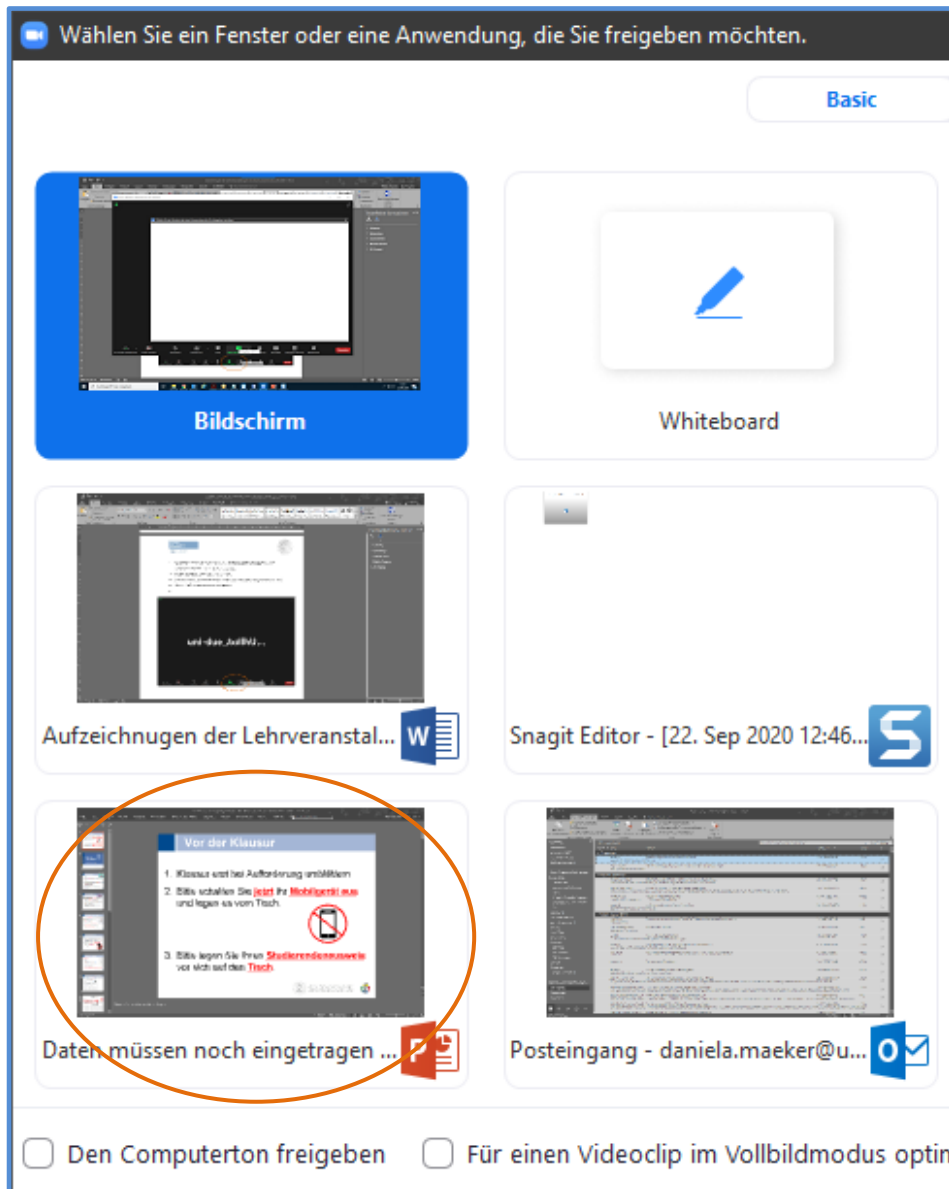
Wählen Sie ein Fenster oder eine Anwendung, die Sie freigeben möchten.

Basic

Bildschirm

Whiteboard

uni-due_fvdfb...

Aufzeichnungen der Lehrveranstal...

Snagit Editor - [22. Sep 2020 12:46...

Vor der Klausur

1. Klausur erst bei Aufforderung umblättern

2. Bitte schalten Sie jetzt Ihr Mobilgerät aus und legen es vom Tisch.

3. Bitte legen Sie Ihren Studierendenausweis vor sich auf den Tisch.

Daten müssen noch eingetragen ...

Posteingang - daniela.maeker@u...

Den Computerton freigeben

Für einen Videoclip im Vollbildmodus optin